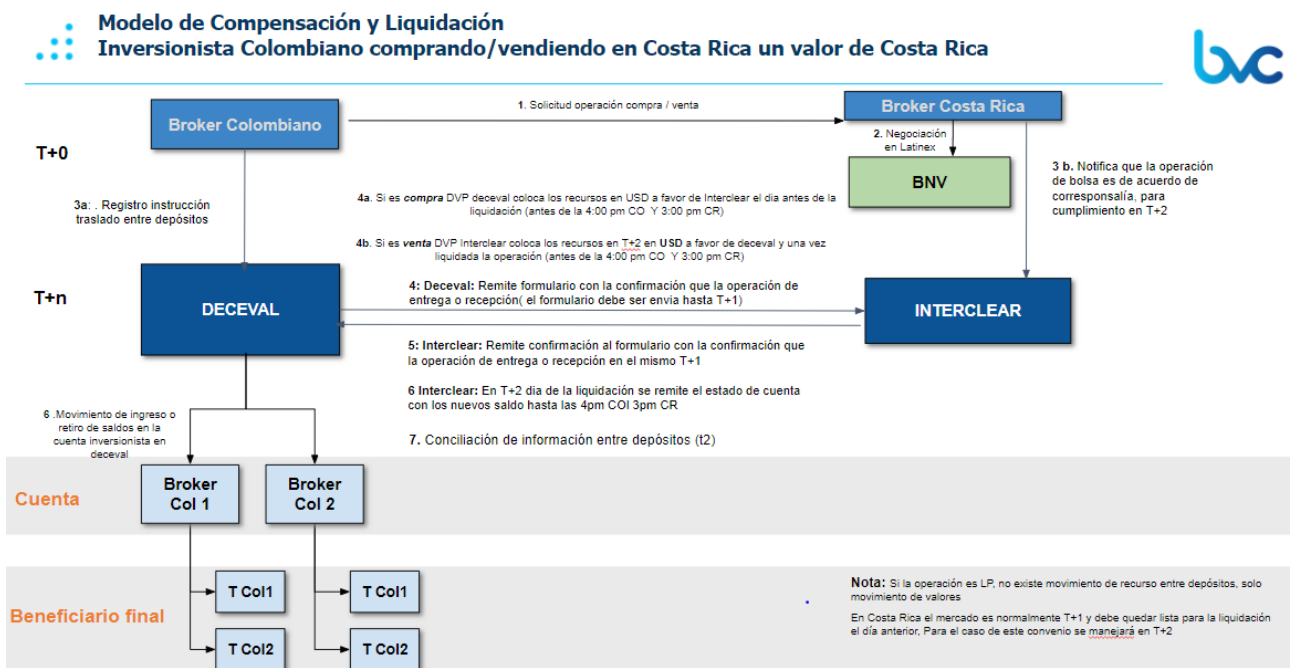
Modelo de Compensación y Liquidación
Inversionista Colombiano comprando/vendiendo en Costa Rica un valor de Costa Rica

bvc

Broker Colombiano

1. Solicitud operación compra / venta

Broker Costa Rica

2. Negociación en Latinex

T+0

BNV

3 b. Notifica que la operación de bolsa es de acuerdo de corresponsalía, para cumplimiento en T+2

3a: . Registro instrucción traslado entre depósitos

4a. Si es compra DVP deceval coloca los recursos en USD a favor de Interclear el dia antes de la liquidación (antes de la 4:00 pm CO Y 3:00 pm CR)

4b. Si es venta DVP Interclear coloca los recursos en T+2 en USD a favor de deceval y una vez liquidada la operación (antes de la 4:00 pm CO Y 3:00 pm CR)

T+n

DECEVAL

4: Deceval: Remite formulario con la confirmación que la operación de entrega o recepción( el formulario debe ser envia hasta T+1)

INTERCLEAR

5: Interclear: Remite confirmación al formulario con la confirmación que la operación de entrega o recepción en el mismo T+1

6 Interclear: En T+2 dia de la liquidación se remite el estado de cuenta con los nuevos saldo hasta las 4pm COl 3pm CR

6 .Movimiento de ingreso o retiro de saldos en la cuenta inversionista en deceval

7. Conciliación de información entre depósitos (t2)

Cuenta

Broker Col 1

Broker Col 2

Beneficiario final

T Col1

T Col1

T Col2

T Col2

Nota: Si la operación es LP, no existe movimiento de recurso entre depósitos, solo movimiento de valores

En Costa Rica el mercado es normalmente T+1 y debe quedar lista para la liquidación el día anterior, Para el caso de este convenio se manejará en T+2